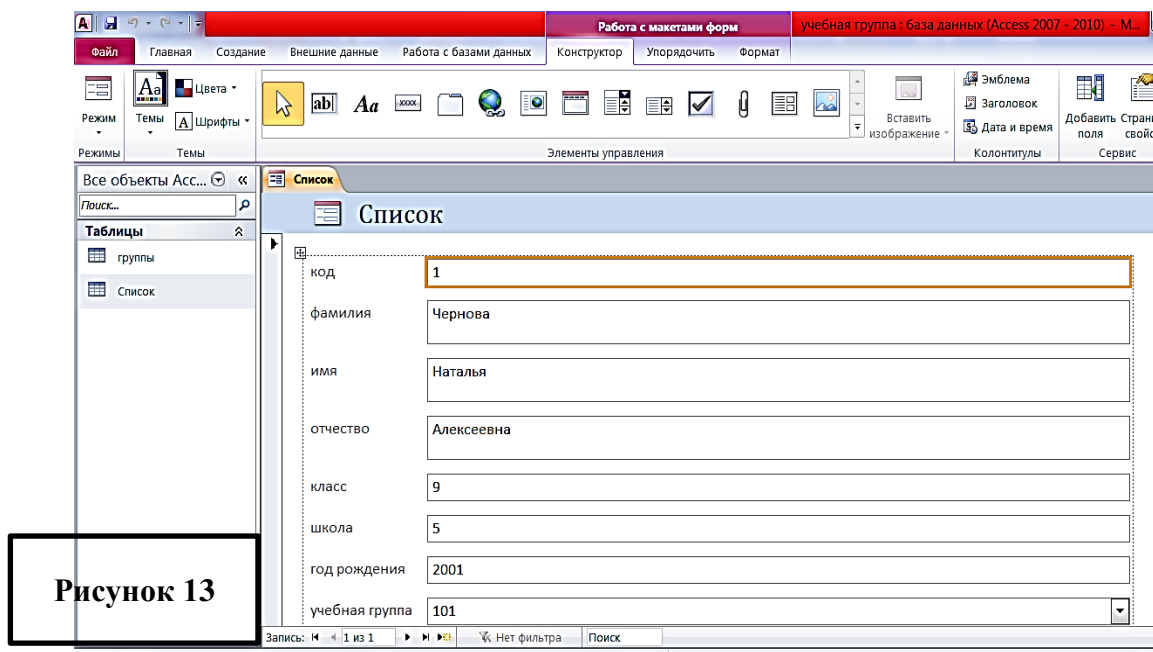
Работа с макетами форм

учебная группа : база данных (Access 2007 - 2010) - М...

Файл Главная Создание Внешние данные Работа с базами данных Конструктор Упорядочить Формат

Режим

Темы

Цвета

Шрифты

Режимы Темы

Вставить изображение

Эмблема

Заголовок

Дата и время

Добавить поля

Страни свойс

Элементы управления

Колонтитулы

Сервис

Все объекты Acc...

Поиск...

Таблицы

группы

Список

Список

Список

код 1

фамилия Чернова

имя Наталья

отчество Алексеевна

класс 9

школа 5

год рождения 2001

учебная группа 101

Рисунок 13

Запись: 1 из 1 Нет фильтра Поиск